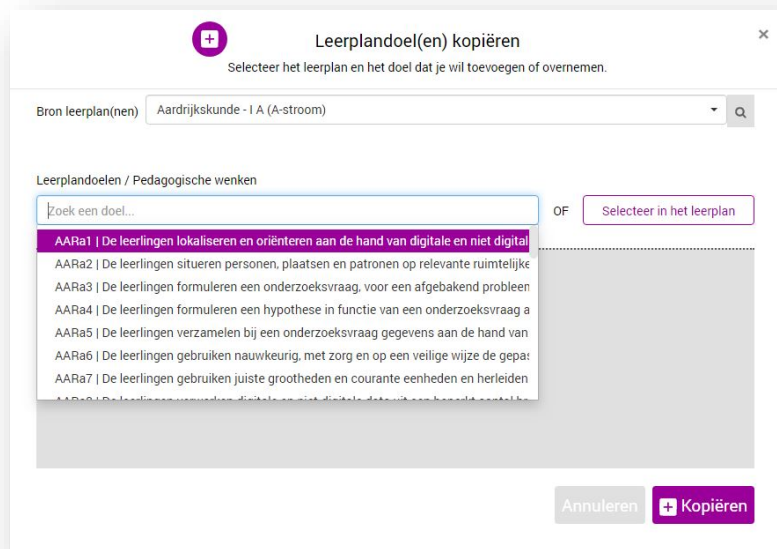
Leerplandoel(en) kopiëren

Selecteer het leerplan en het doel dat je wil toevoegen of overnemen.

×

Bron leerplan(nen) Aardrijkskunde - I A (A-stroom)

Leerplandoelen / Pedagogische wenken

Zoek een doel...

OF

Selecteer in het leerplan

AARa1 | De leerlingen lokaliseren en oriënteren aan de hand van digitale en niet digital

AARa2 | De leerlingen situeren personen, plaatsen en patronen op relevante ruimtelijke

AARa3 | De leerlingen formuleren een onderzoeksvraag, voor een afgebakend probleen

AARa4 | De leerlingen formuleren een hypothese in functie van een onderzoeksvraag a

AARa5 | De leerlingen verzamelen bij een onderzoeksvraag gegevens aan de hand van

AARa6 | De leerlingen gebruiken nauwkeurig, met zorg en op een veilige wijze de gepas

AARa7 | De leerlingen gebruiken juiste grootheden en courante eenheden en herleiden

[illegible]

Annuleren

Kopiëren